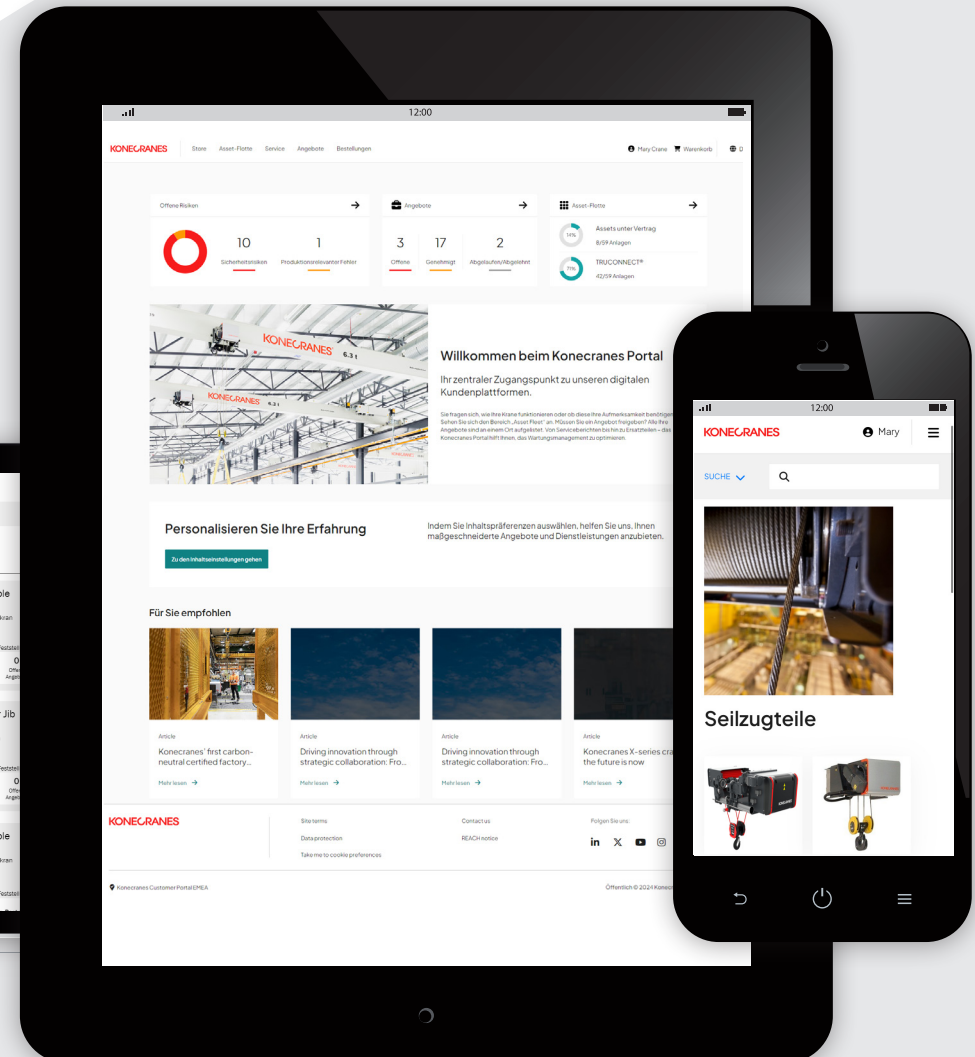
12:00

KONECRANES Store Asset-Flotte Service Angebote Bestellungen Mary Crane Warenkorb 0

Offene Risiken
10 Sicherheitsrisiken
1 Produktionsrelevanter Fehler

Angebote
3 Offene
17 Genehmigt
2 Abgelaufen/Abgelehnt

Asset-Flotte
14% Assets unter Vertrag 8/59 Anlagen
71% TRUCONNECT® 42/59 Anlagen

KONECRANES 6.3 t
KONECRANES

Willkommen beim Konecranes Portal
Ihr zentraler Zugangspunkt zu unseren digitalen Kundenplattformen.

Sie fragen sich, wie Ihre Krane funktionieren oder ob diese Ihre Aufmerksamkeit benötigen? Sehen Sie sich den Bereich „Asset Fleet" an. Müssen Sie ein Angebot freigeben? Alle Ihre Angebote sind an einem Ort aufgelistet. Von Serviceberichten bis hin zu Ersatzteilen – das Konecranes Portal hilft Ihnen, das Wartungsmanagement zu optimieren.

Personalisieren Sie Ihre Erfahrung
Indem Sie Inhaltspräferenzen auswählen, helfen Sie uns, Ihnen maßgeschneiderte Angebote und Dienstleistungen anzubieten.
Zu den Inhaltseinstellungen gehen

Für Sie empfohlen

Article
Konecranes' first carbon-neutral certified factory...
Mehr lesen

Article
Driving innovation through strategic collaboration: Fro...
Mehr lesen

Article
Driving innovation through strategic collaboration: Fro...
Mehr lesen

Article
Konecranes X-series cra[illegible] the future is now
Mehr lesen

KONECRANES
Site terms
Data protection
Take me to cookie preferences
Contact us
REACH notice
Folgen Sie uns

Konecranes Customer Portal EMEA
Öffentlich © 2024 Konec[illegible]

12:00
KONECRANES Mary
SUCHE
Seilzugteile